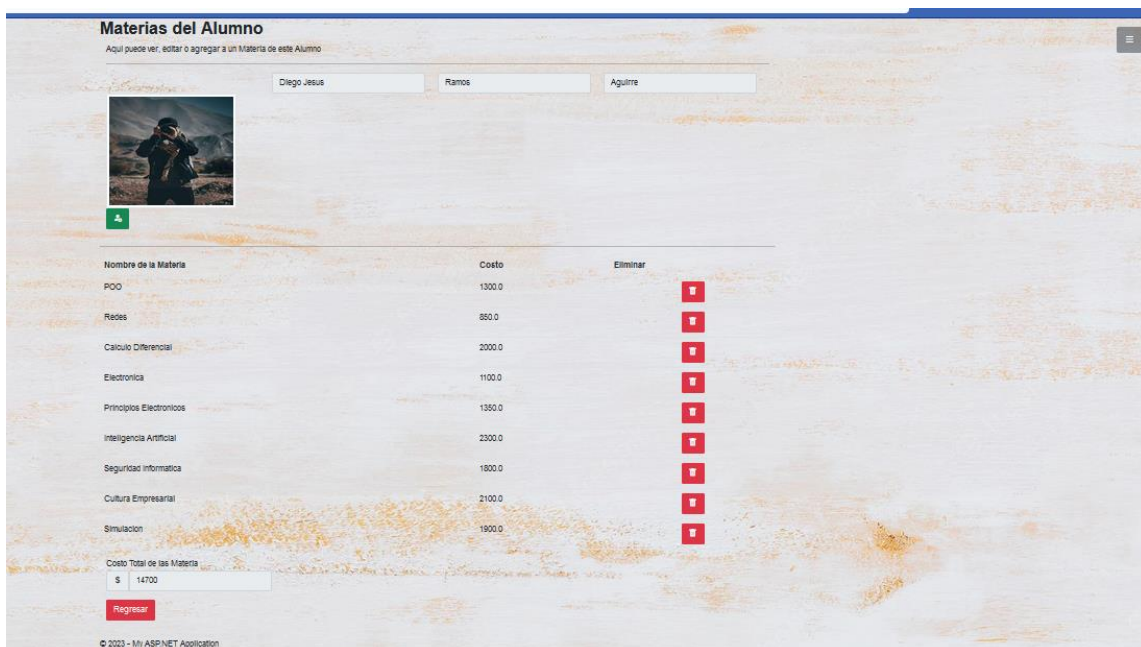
Materias del Alumno

Aqui puede ver, editar o agregar a un Materia de este Alumno

Diego Jesus

Ramos

Aguirre

| Nombre de la Materia | Costo | Eliminar |
|---|---|---|
| POO | 1300.0 | |
| Redes | 850.0 | |
| Calculo Diferencial | 2000.0 | |
| Electronica | 1100.0 | |
| Principios Electronicos | 1350.0 | |
| Inteligencia Artificial | 2300.0 | |
| Seguridad Informatica | 1800.0 | |
| Cultura Empresarial | 2100.0 | |
| Simulacion | 1900.0 | |

Costo Total de las Materia

$ 14700

Regresar

© 2023 - My ASP.NET Application